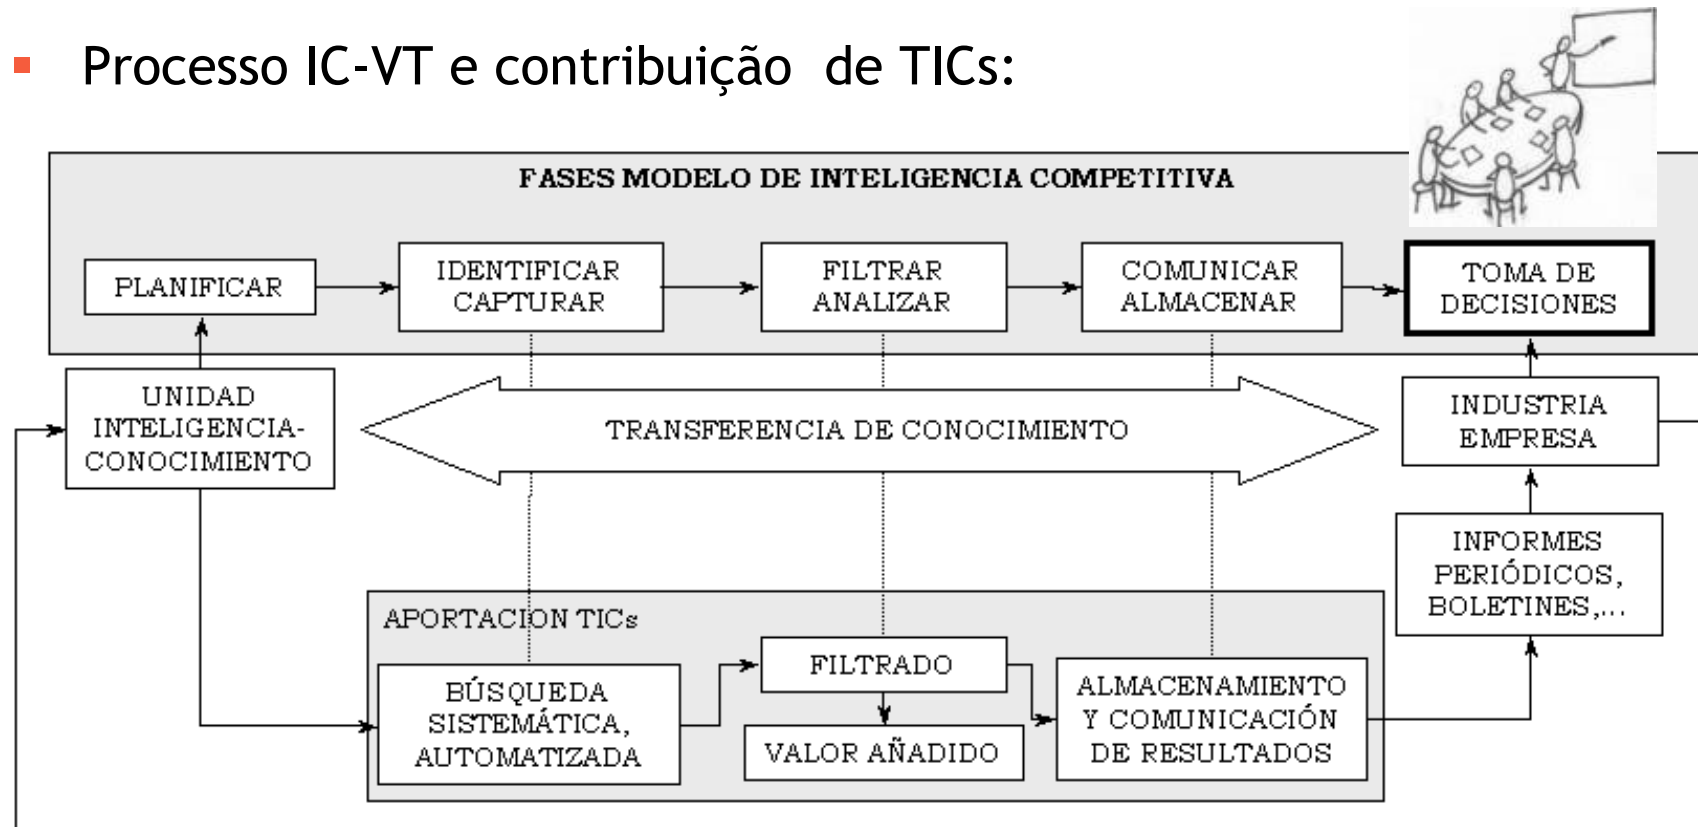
Processo IC-VT e contribuição  de TICs:

FASES MODELO DE INTELIGENCIA COMPETITIVA

PLANIFICAR

IDENTIFICAR CAPTURAR

FILTRAR ANALIZAR

COMUNICAR ALMACENAR

TOMA DE DECISIONES

UNIDAD INTELIGENCIA-CONOCIMIENTO

TRANSFERENCIA DE CONOCIMIENTO

INDUSTRIA EMPRESA

INFORMES PERIÓDICOS, BOLETINES,...

APORTACION TICs

BÚSQUEDA SISTEMÁTICA, AUTOMATIZADA

FILTRADO

VALOR AÑADIDO

ALMACENAMIENTO Y COMUNICACIÓN DE RESULTADOS